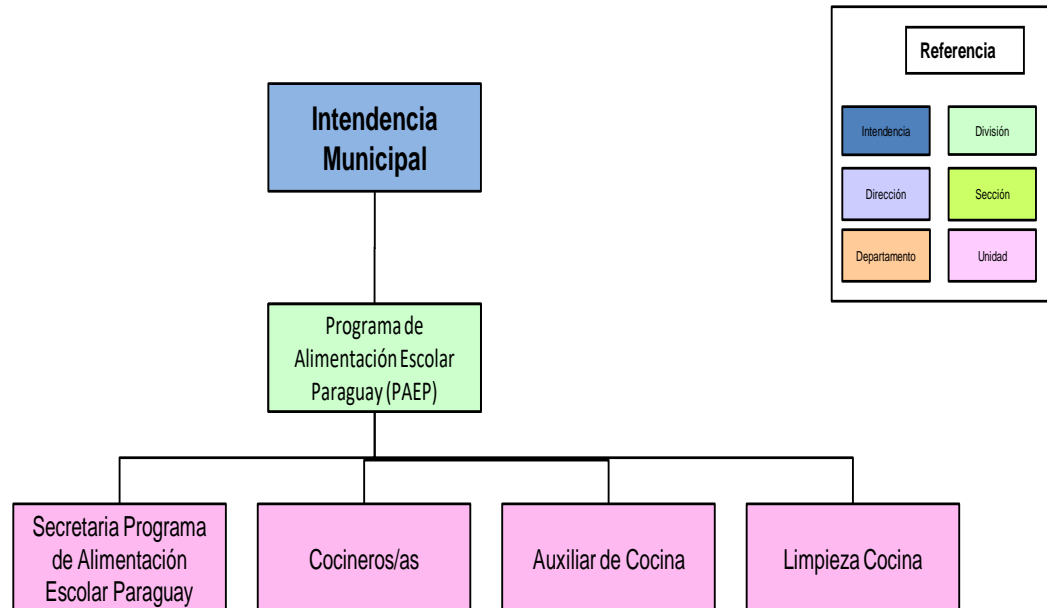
Referencia

Intendencia
División
Dirección
Sección
Departamento
Unidad

Intendencia Municipal

Programa de Alimentación Escolar Paraguay (PAEP)

Secretaria Programa de Alimentación Escolar Paraguay

Cocineros/as

Auxiliar de Cocina

Limpieza Cocina